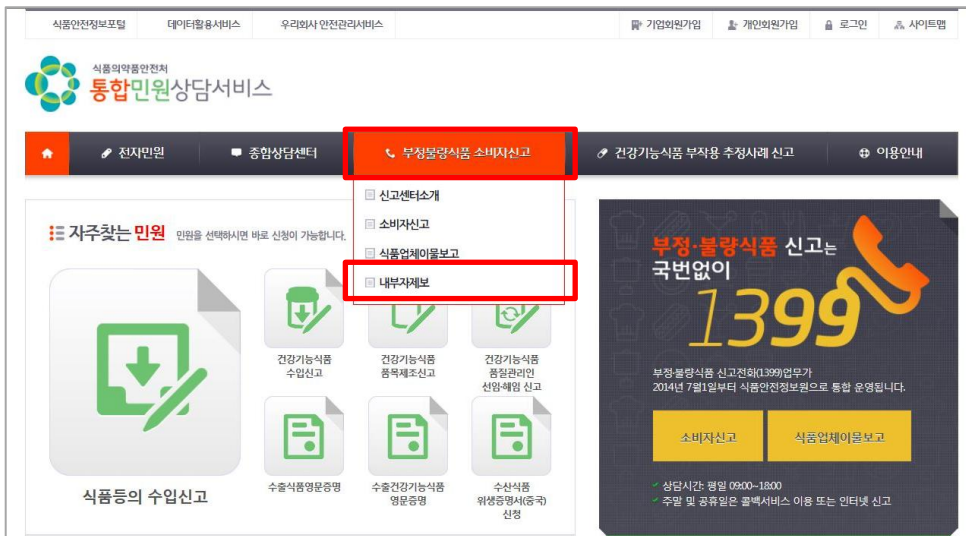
식품안전정보포털 데이터활용서비스 우리회사 안전관리서비스

기업회원가입 개인회원가입 로그인 사이트맵

식품의약품안전처
통합민원상담서비스

전자민원 종합상담센터 부정불량식품 소비자신고 건강기능식품 부작용 추정사례 신고 이용안내

신고센터소개
소비자신고
식품업체이물보고
내부자제보

자주찾는 민원 민원을 선택하시면 바로 신청이 가능합니다.

식품등의 수입신고

건강기능식품 수입신고

건강기능식품 품목제조신고

건강기능식품 품질관리인 선임·해임 신고

수출식품영문증명

수출건강기능식품 영문증명

수산식품 위생증명서(중국) 신청

부정·불량식품 신고는 국번없이 1399

부정·불량식품 신고전화(1399)업무가 2014년 7월1일부터 식품안전정보원으로 통합 운영됩니다.

소비자신고 식품업체이물보고

상담시간: 평일 09:00~18:00
주말 및 공휴일은 콜백서비스 이용 또는 인터넷 신고